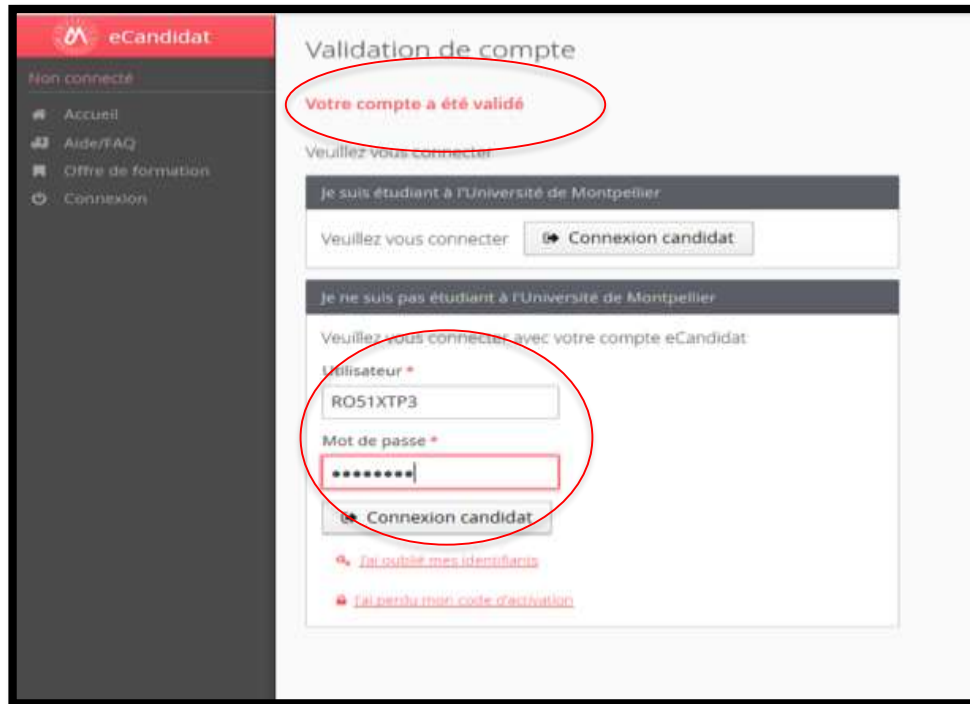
eCandidat

Non connecté

Accueil

Aide/FAQ

Offre de formation

Connexion

Validation de compte

Votre compte a été validé

Veuillez vous connecter

Je suis étudiant à l'Université de Montpellier

Veuillez vous connecter

Connexion candidat

Je ne suis pas étudiant à l'Université de Montpellier

Veuillez vous connecter avec votre compte eCandidat

Utilisateur *

RO51XTP3

Mot de passe *

••••••••

Connexion candidat

J'ai oublié mes identifiants

J'ai perdu mon code d'activation